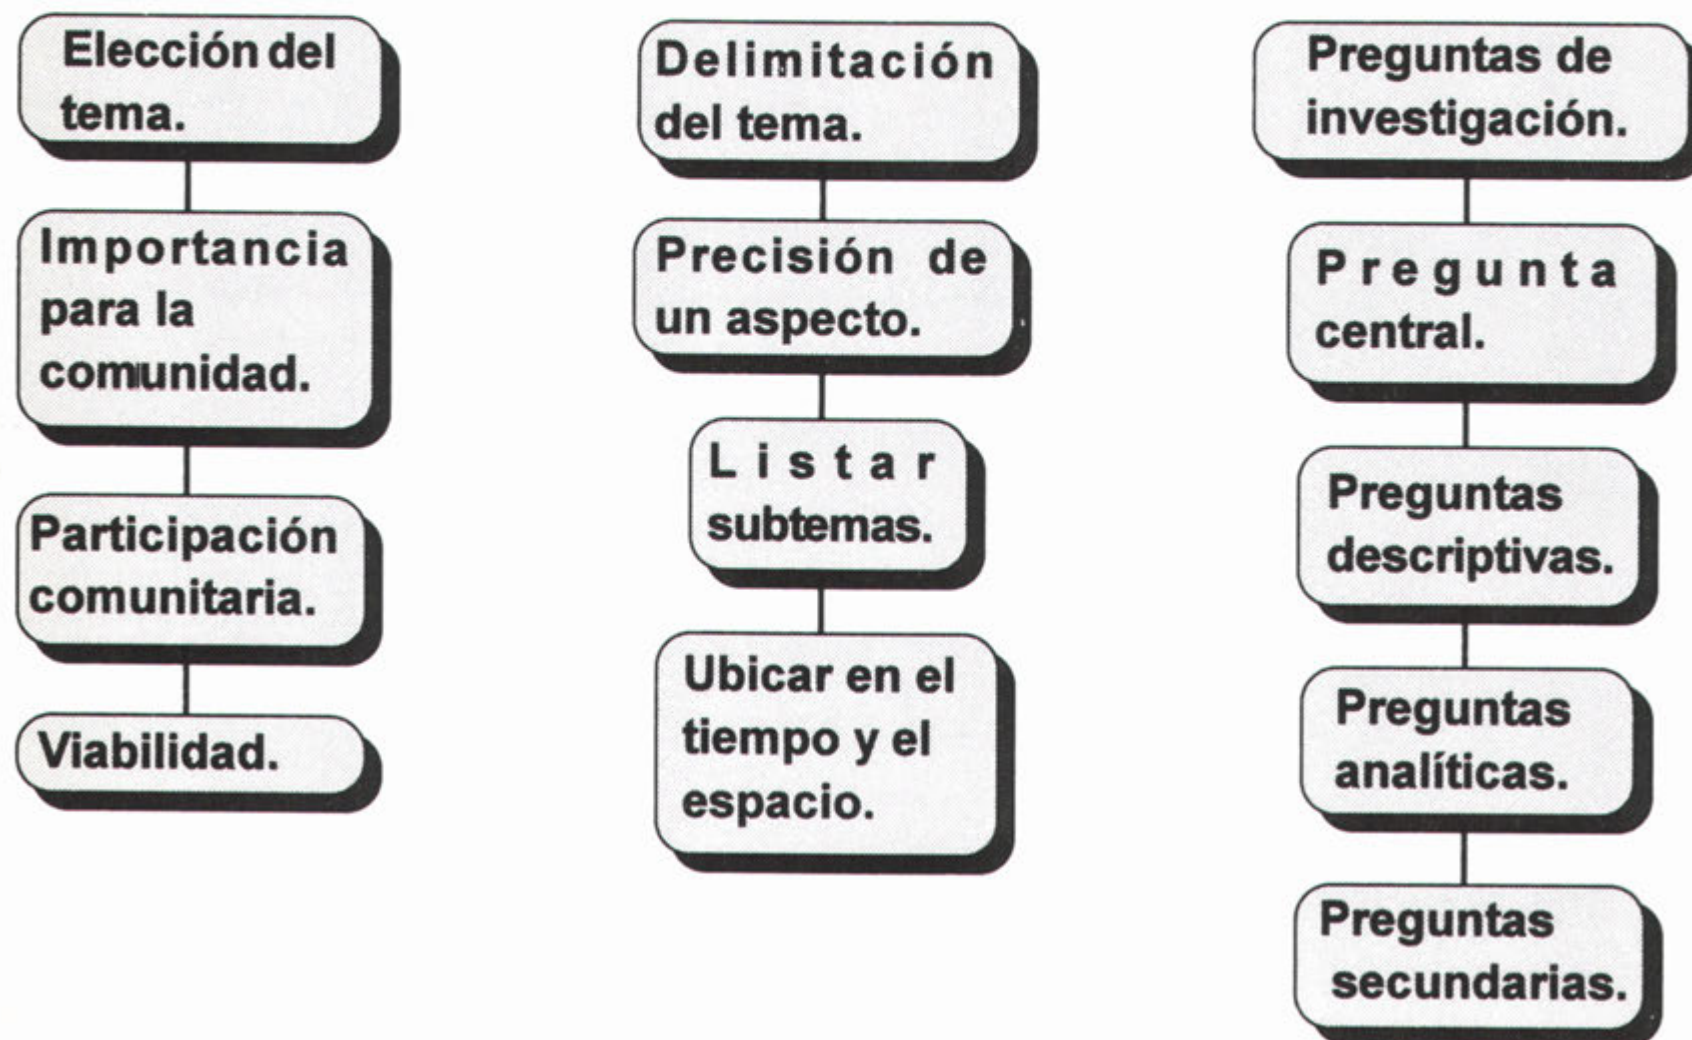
Elección del tema.

Importancia para la comunidad.

Participación comunitaria.

Viabilidad.

Delimitación del tema.

Precisión de un aspecto.

Listar subtemas.

Ubicar en el tiempo y el espacio.

Preguntas de investigación.

Pregunta central.

Preguntas descriptivas.

Preguntas analíticas.

Preguntas secundarias.